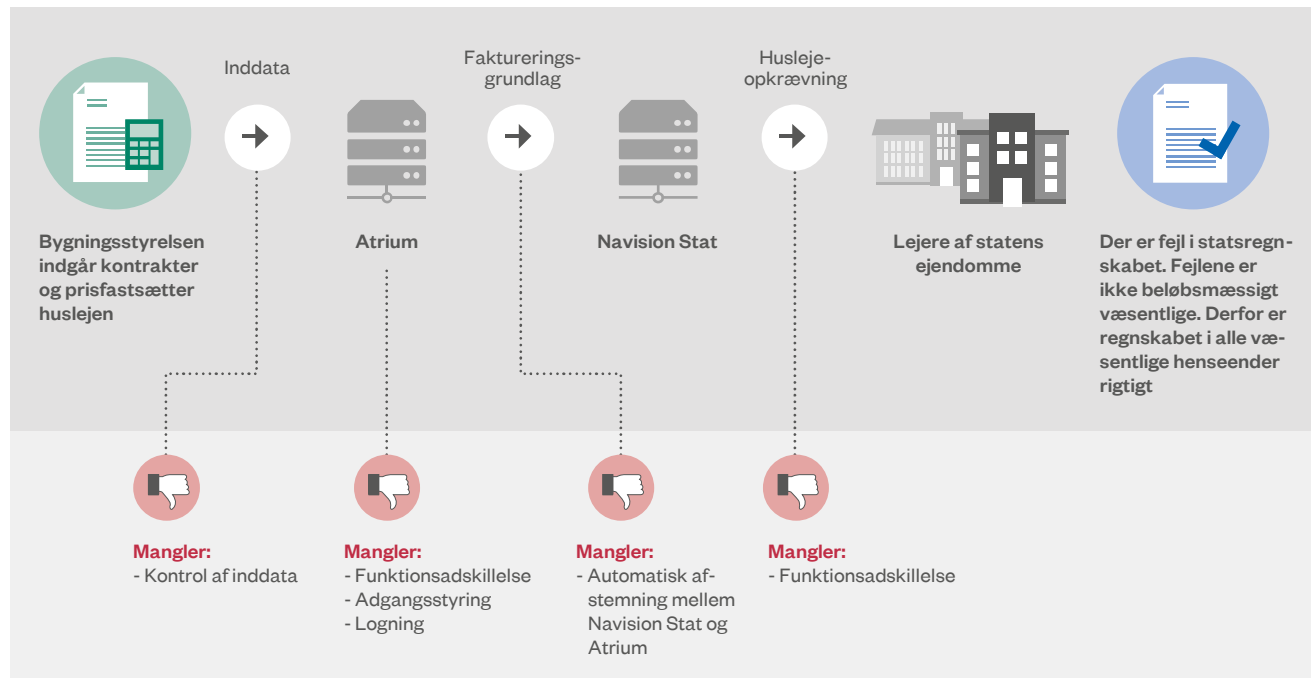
Inddata

Faktureringsgrundlag

Huslejeopkrævning

Bygningsstyrelsen indgår kontrakter og prisfastsætter huslejen

Atrium

Navision Stat

Lejere af statens ejendomme

Der er fejl i statsregnskabet. Fejlene er ikke beløbsmæssigt væsentlige. Derfor er regnskabet i alle væsentlige henseender rigtigt

Mangler:
- Kontrol af inddata

Mangler:
- Funktionsadskillelse
- Adgangsstyring
- Logning

Mangler:
- Automatisk afstemning mellem Navision Stat og Atrium

Mangler:
- Funktionsadskillelse